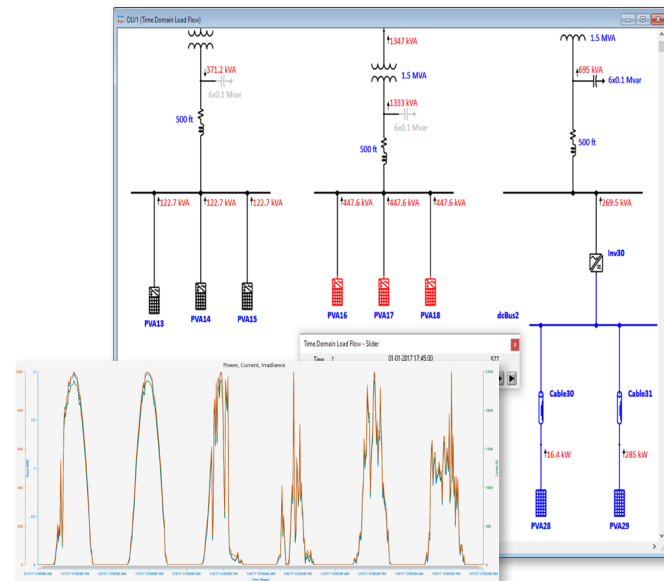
OLV1 (Time Domain Load Flow)

371.2 kVA
6x0.1 Mvar
500 ft
122.7 kVA
122.7 kVA
122.7 kVA
PVA13
PVA14
PVA15

1347 kVA
1.5 MVA
1333 kVA
6x0.1 Mvar
500 ft
447.6 kVA
447.6 kVA
447.6 kVA
PVA16
PVA17
PVA18

1.5 MVA
695 kVA
6x0.1 Mvar
500 ft
269.5 kVA
Inv30
dcBus2
Cable30
Cable31
16.4 kW
285 kW
PVA28
PVA29

Time Domain Load Flow - Slider
Time 1
01-01-2017 17:45:00
577

Power, Current, Irradiance
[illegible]